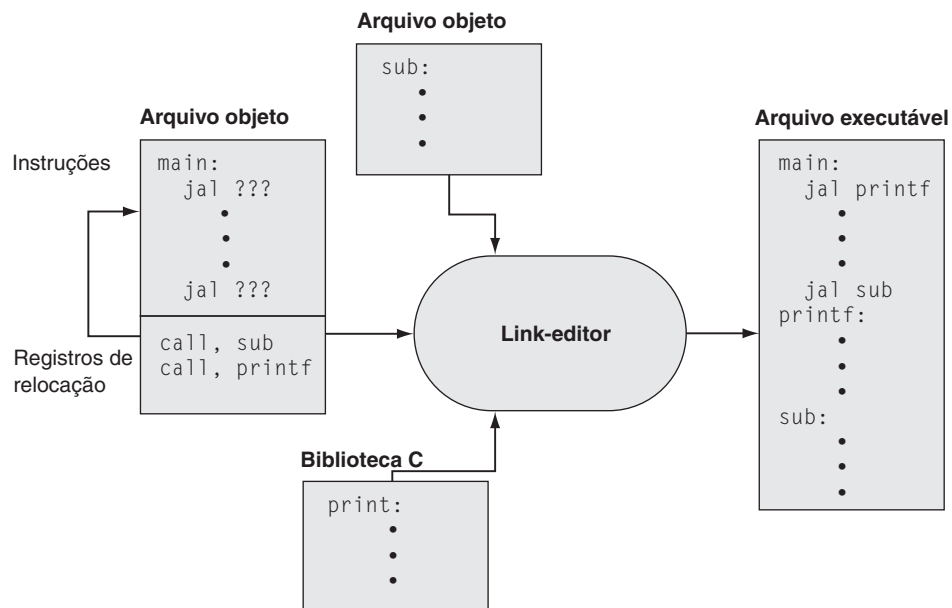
Arquivo objeto

sub:
•
•
•

Arquivo objeto

Instruções

main:
jal ???
•
•
•
jal ???

call, sub
call, printf

Registros de relocação

Link-editor

Arquivo executável

main:
jal printf
•
•
•
jal sub
printf:
•
•
•
sub:
•
•
•

Biblioteca C

print:
•
•
•